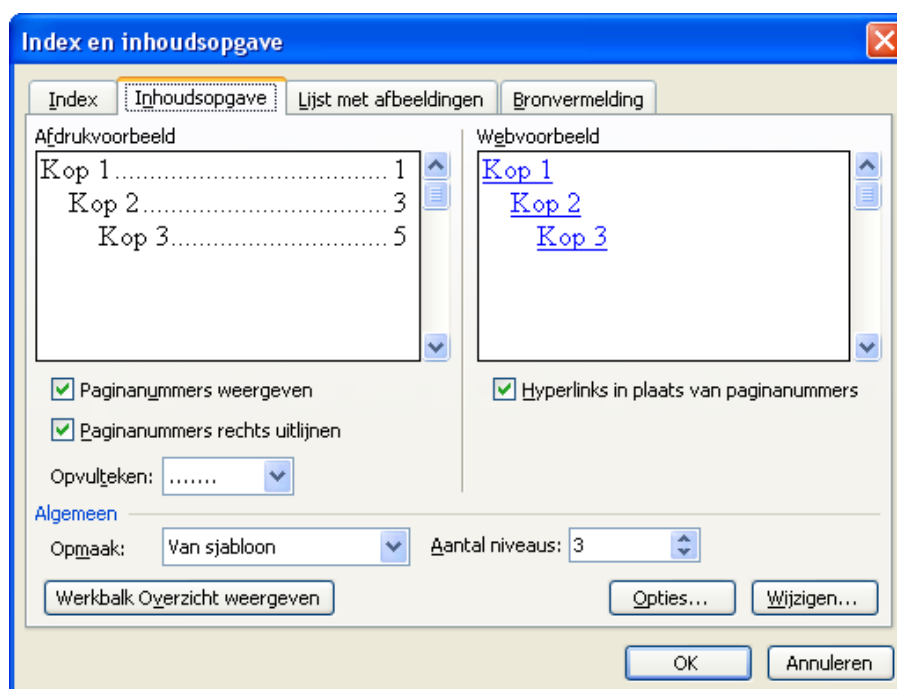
Index en inhoudsopgave

Index | Inhoudsopgave | Lijst met afbeeldingen | Bronvermelding

Afdrukvoorbeeld

Kop 1........................................ 1
Kop 2........................................ 3
Kop 3........................................ 5

Webvoorbeeld

Kop 1
Kop 2
Kop 3

Paginanummers weergeven

Paginanummers rechts uitlijnen

Opvulteken: .......

Hyperlinks in plaats van paginanummers

Algemeen

Opmaak: Van sjabloon

Aantal niveaus: 3

Werkbalk Overzicht weergeven

Opties...

Wijzigen...

OK

Annuleren